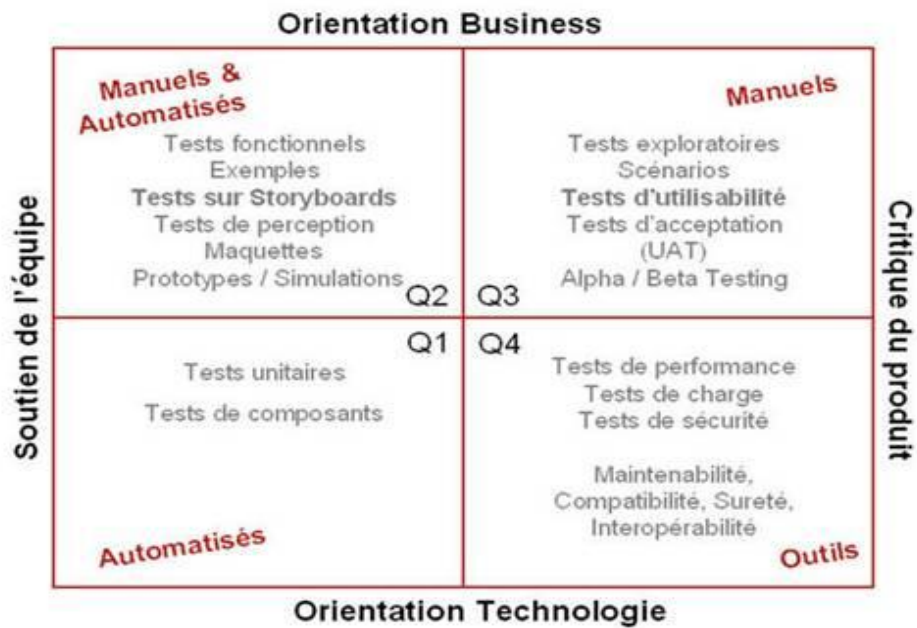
Orientation Business

Soutien de l'équipe

Critique du produit

Manuels & Automatisés

Tests fonctionnels
Exemples
Tests sur Storyboards
Tests de perception
Maquettes
Prototypes / Simulations

Q2

Manuels

Tests exploratoires
Scénarios
Tests d'utilisabilité
Tests d'acceptation (UAT)
Alpha / Beta Testing

Q3

Q1

Tests unitaires
Tests de composants

Automatisés

Q4

Tests de performance
Tests de charge
Tests de sécurité

Maintenabilité, Compatibilité, Sureté, Interopérabilité

Outils

Orientation Technologie